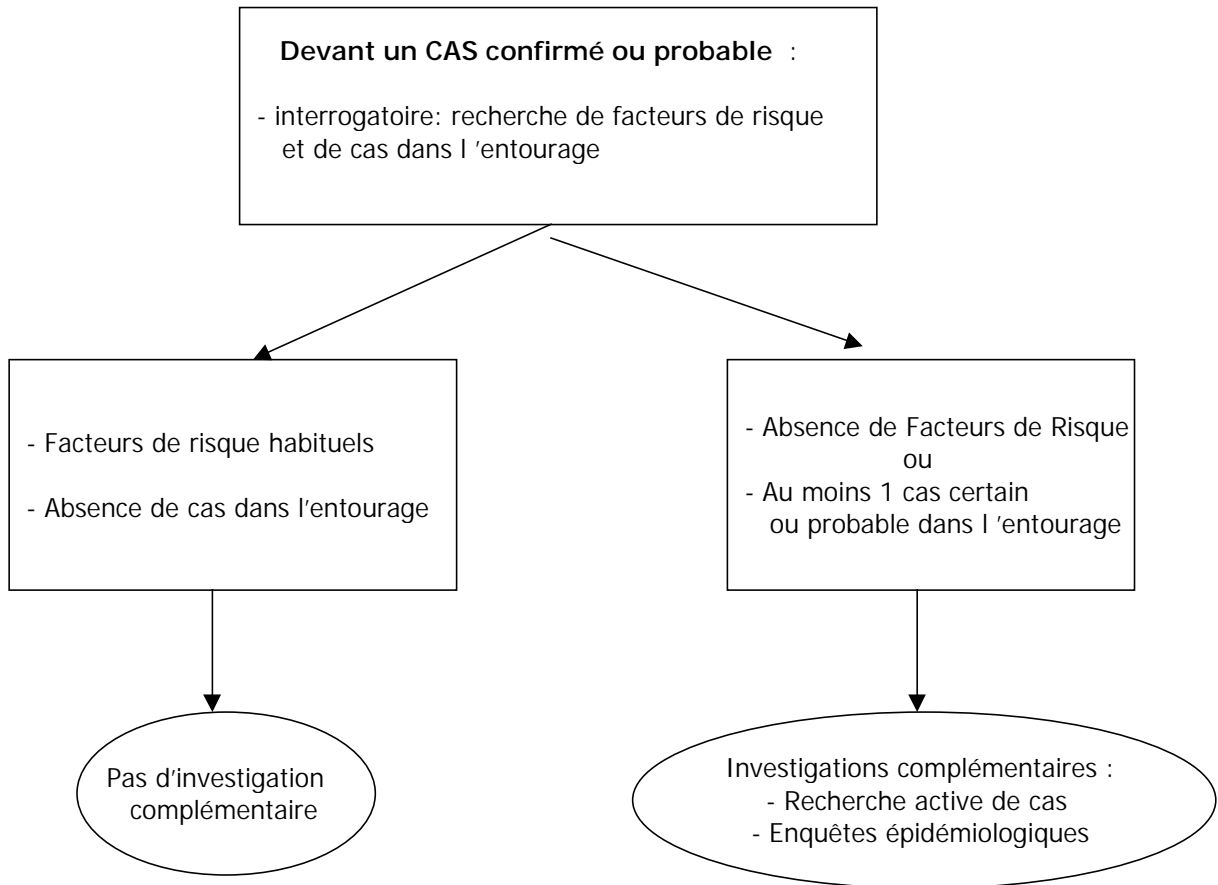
Devant un CAS confirmé ou probable :

- interrogatoire: recherche de facteurs de risque et de cas dans l 'entourage

- Facteurs de risque habituels

- Absence de cas dans l'entourage

- Absence de Facteurs de Risque
ou
- Au moins 1 cas certain ou probable dans l 'entourage

Pas d'investigation complémentaire

Investigations complémentaires :
- Recherche active de cas
- Enquêtes épidémiologiques